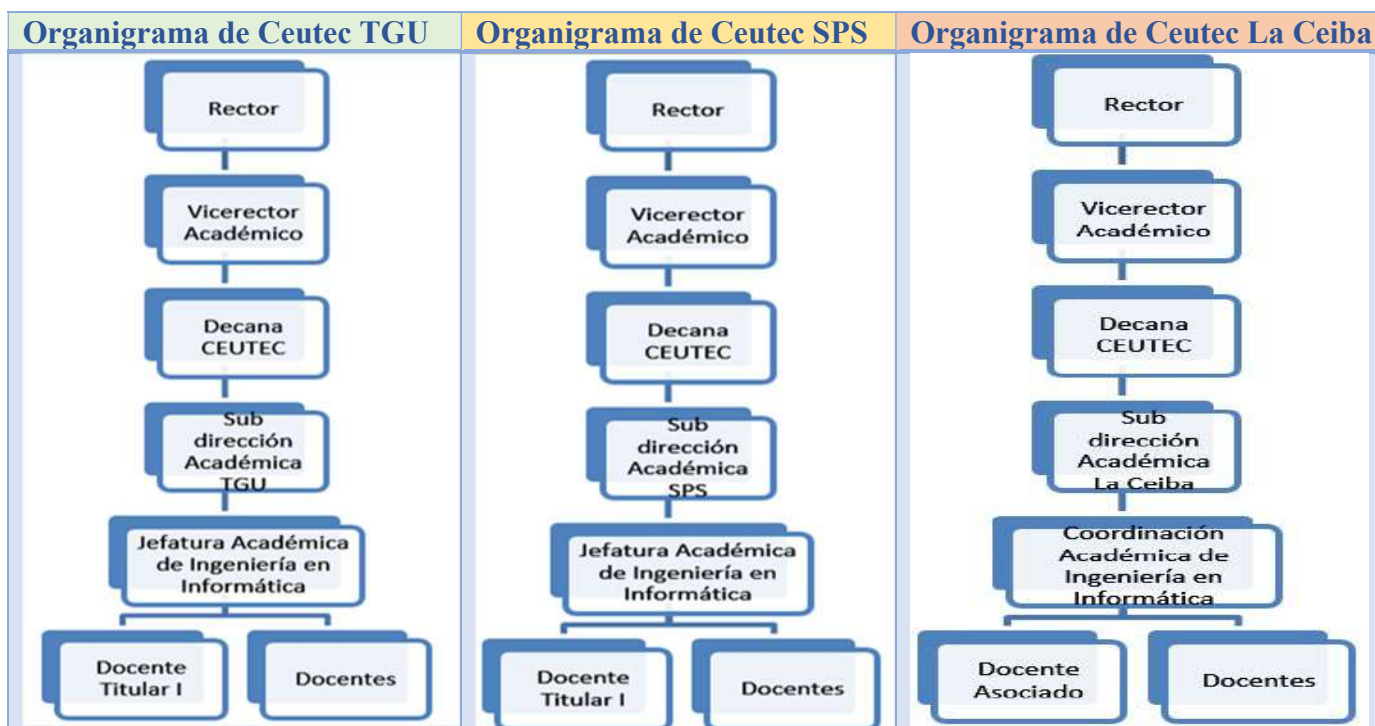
| Organigrama de Ceutec TGU | Organigrama de Ceutec SPS | Organigrama de Ceutec La Ceiba |
|---|---|---|
| Rector | Rector | Rector |
| Vicerector Académico | Vicerector Académico | Vicerector Académico |
| Decana CEUTEC | Decana CEUTEC | Decana CEUTEC |
| Sub dirección Académica TGU | Sub dirección Académica SPS | Sub dirección Académica La Ceiba |
| Jefatura Académica de Ingeniería en Informática | Jefatura Académica de Ingeniería en Informática | Coordinación Académica de Ingeniería en Informática |
| Docente Titular I / Docentes | Docente Titular I / Docentes | Docente Asociado / Docentes |